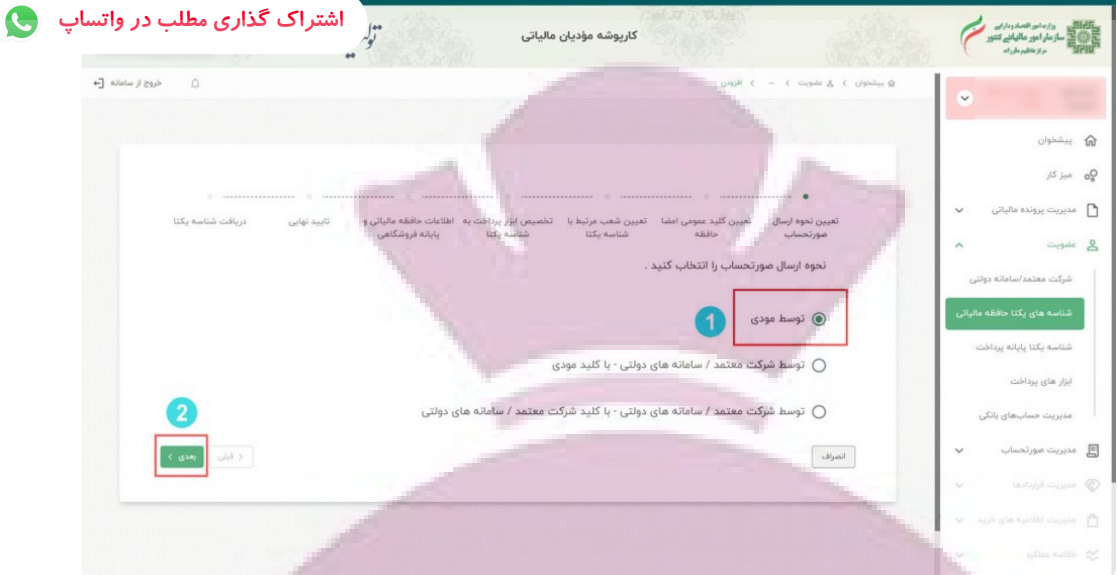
اشتراک گذاری مطلب در واتساپ

کارپوشه مؤدیان مالیاتی

وزارت امور اقتصادی و دارایی
سازمان امور مالیاتی کشور
مرکز تنظیم مقررات

پیشخوان > عضویت > ... > افزودن

خروج از سامانه

پیشخوان
میز کار
مدیریت پرونده مالیاتی
عضویت
شرکت معتمد/سامانه دولتی
شناسه های یکتا حافظه مالیاتی
شناسه یکتا پایانه پرداخت
ابزار های پرداخت
مدیریت حساب‌های بانکی
مدیریت صورتحساب
مدیریت قراردادها
مدیریت اظهارنامه های خرید
خلاصه عملکرد

تعیین نحوه ارسال صورتحساب
تعیین کلید عمومی امضا حافظه
تعیین شعب مرتبط با شناسه یکتا
تخصیص ابزار پرداخت به شناسه یکتا
اطلاعات حافظه مالیاتی و پایانه فروشگاهی
تایید نهایی
دریافت شناسه یکتا

نحوه ارسال صورتحساب را انتخاب کنید .

1
توسط مودی

توسط شرکت معتمد / سامانه های دولتی - با کلید مودی

توسط شرکت معتمد / سامانه های دولتی - با کلید شرکت معتمد / سامانه های دولتی

2
بعدی
قبلی
انصراف